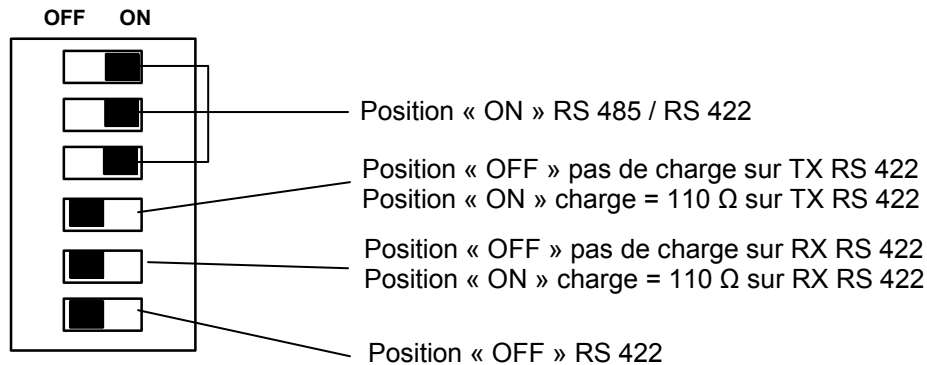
OFF ON

Position « ON » RS 485 / RS 422

Position « OFF » pas de charge sur TX RS 422
Position « ON » charge = 110 Ω sur TX RS 422

Position « OFF » pas de charge sur RX RS 422
Position « ON » charge = 110 Ω sur RX RS 422

Position « OFF » RS 422